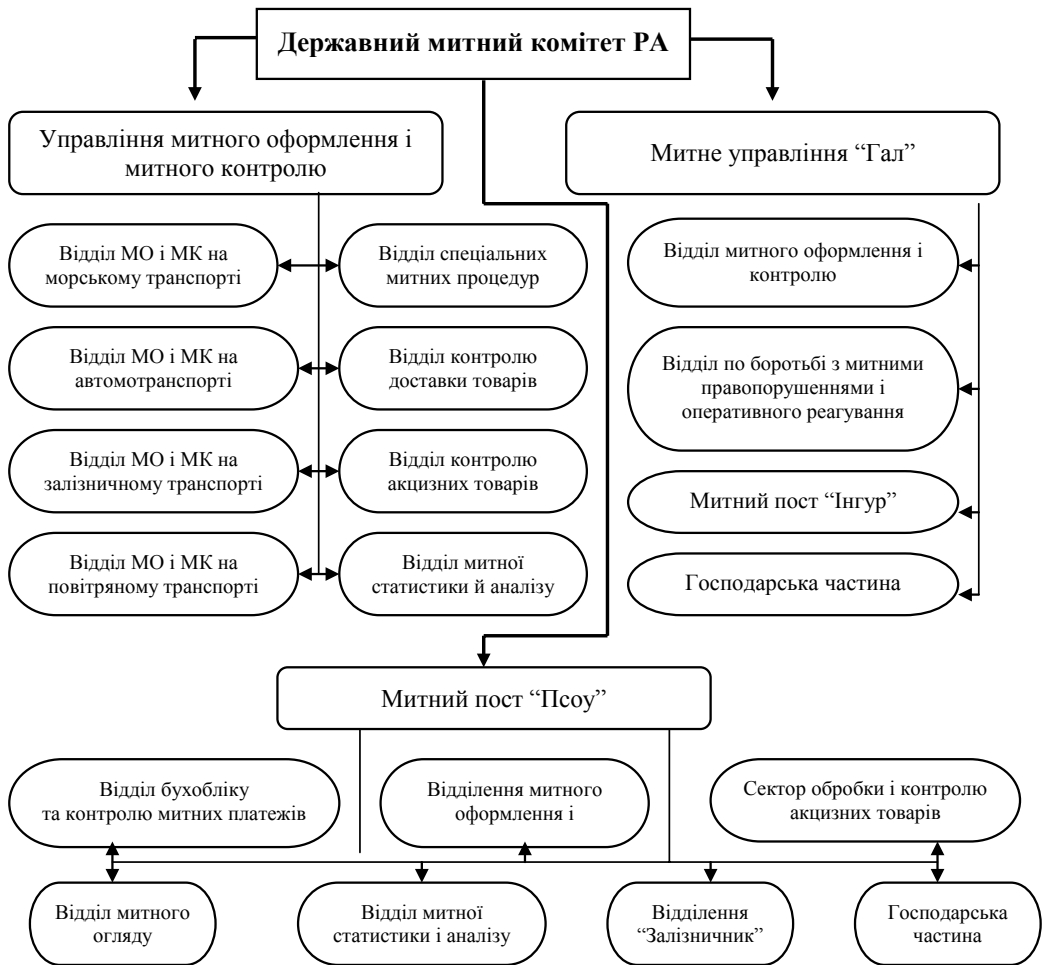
Державний митний комітет РА

Управління митного оформлення і митного контролю

Митне управління "Гал"

Відділ МО і МК на морському транспорті

Відділ спеціальних митних процедур

Відділ МО і МК на автомотранспорті

Відділ контролю доставки товарів

Відділ МО і МК на залізничному транспорті

Відділ контролю акцизних товарів

Відділ МО і МК на повітряному транспорті

Відділ митної статистики й аналізу

Відділ митного оформлення і контролю

Відділ по боротьбі з митними правопорушеннями і оперативного реагування

Митний пост "Інгур"

Господарська частина

Митний пост "Псоу"

Відділ бухобліку та контролю митних платежів

Відділення митного оформлення і

Сектор обробки і контролю акцизних товарів

Відділ митного огляду

Відділ митної статистики і аналізу

Відділення "Залізничник"

Господарська частина